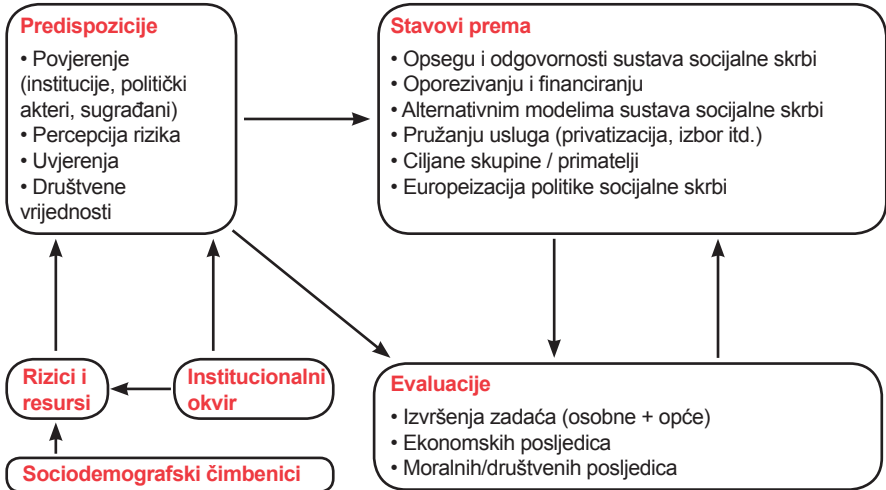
Predispozicije
• Povjerenje (institucije, politički akteri, sugrađani)
• Percepcija rizika
• Uvjerenja
• Društvene vrijednosti

Stavovi prema
• Opsegu i odgovornosti sustava socijalne skrbi
• Oporezivanju i financiranju
• Alternativnim modelima sustava socijalne skrbi
• Pružanju usluga (privatizacija, izbor itd.)
• Ciljane skupine / primatelji
• Europeizacija politike socijalne skrbi

Rizici i resursi

Institucionalni okvir

Evaluacije
• Izvršenja zadaća (osobne + opće)
• Ekonomskih posljedica
• Moralnih/društvenih posljedica

Sociodemografski čimbenici